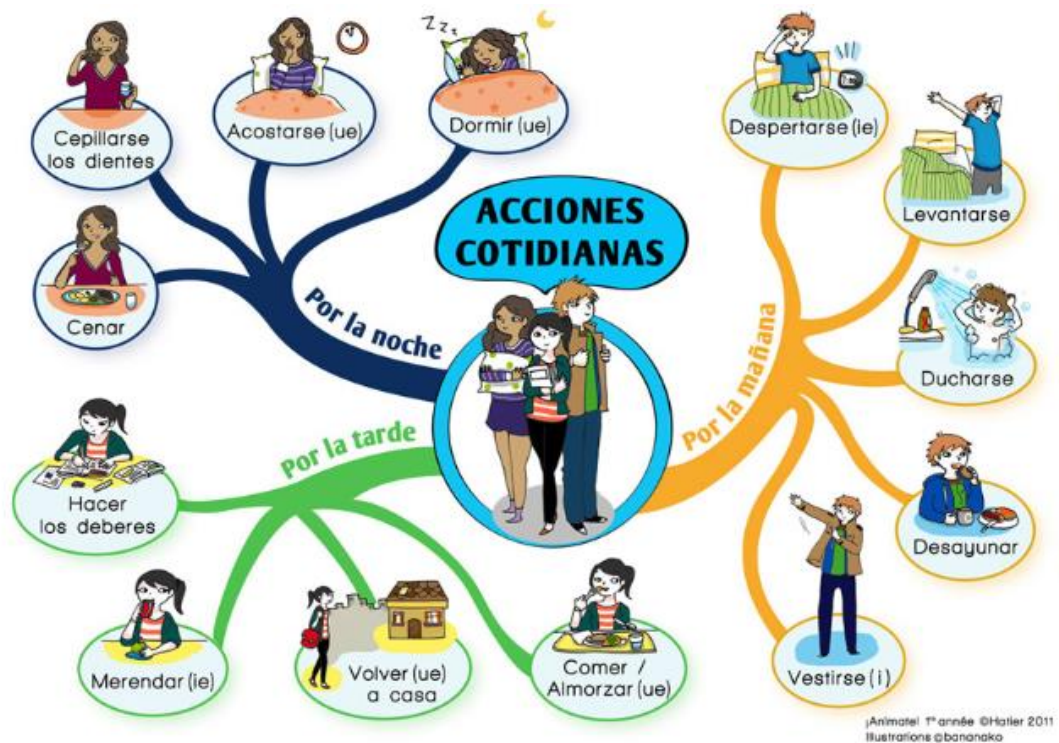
ACCIONES COTIDIANAS

Por la noche

Cepillarse los dientes

Acostarse (ue)

Dormir (ue)

Cenar

Por la mañana

Despertarse (ie)

Levantarse

Ducharse

Desayunar

Vestirse (i)

Por la tarde

Hacer los deberes

Merendar (ie)

Volver (ue) a casa

Comer / Almorzar (ue)

¡Anímate! 1re année ©Hatier 2011
Illustrations ©bananako